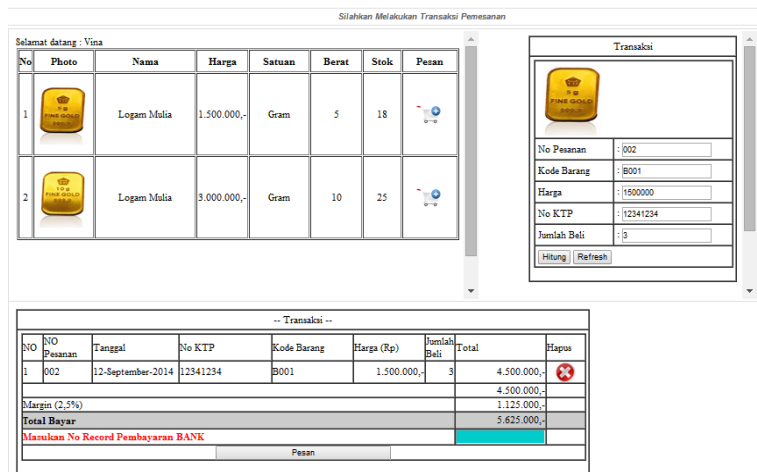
Silahkan Melakukan Transaksi Pemesanan

Selamat datang : Vina

| No | Photo | Nama | Harga | Satuan | Berat | Stok | Pesan |
|---|---|---|---|---|---|---|---|
| 1 | 5 g FINE GOLD 999.9 | Logam Mulia | 1.500.000,- | Gram | 5 | 18 | |
| 2 | 10 g FINE GOLD 999.9 | Logam Mulia | 3.000.000,- | Gram | 10 | 25 | |

Transaksi

5 g FINE GOLD 999.9

| | |
|---|---|
| No Pesanan | : 002 |
| Kode Barang | : B001 |
| Harga | : 1500000 |
| No KTP | : 12341234 |
| Jumlah Beli | : 3 |

Hitung Refresh

-- Transaksi --

| NO | NO Pesanan | Tanggal | No KTP | Kode Barang | Harga (Rp) | Jumlah Beli | Total | Hapus |
|---|---|---|---|---|---|---|---|---|
| 1 | 002 | 12-September-2014 | 12341234 | B001 | 1.500.000,- | 3 | 4.500.000,- | |
| | | | | | | | 4.500.000,- | |
| Margin (2,5%) | | | | | | | 1.125.000,- | |
| Total Bayar | | | | | | | 5.625.000,- | |
| Masukan No Record Pembayaran BANK | | | | | | | | |

Pesan